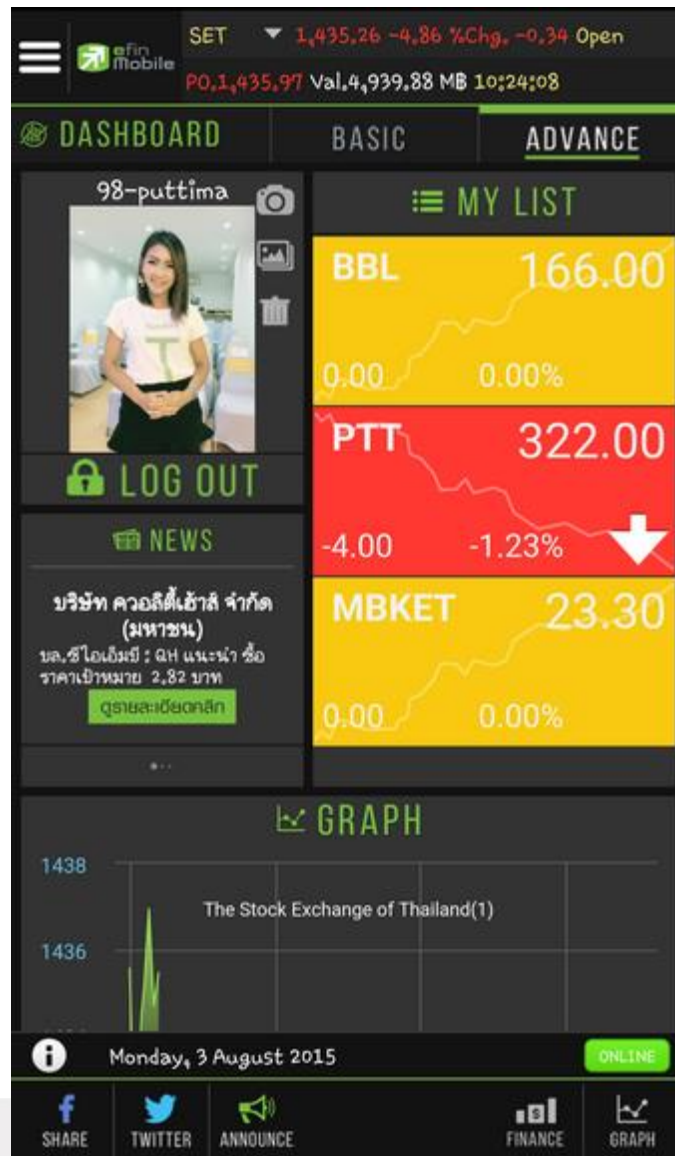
efin Mobile

SET ▼ 1,435.26 -4.86 %Chg. -0.34 Open
PO.1,435.97 Val.4,939.88 MB 10:24:08

DASHBOARD | BASIC | ADVANCE

98-puttima

LOG OUT

NEWS

บริษัท ควอลิตี้เฮ้าส์ จำกัด (มหาชน)
บล.ซีไอเอ็มบี : QH แนะนำ ซื้อ ราคาเป้าหมาย 2.82 บาท
ดูรายละเอียดคลิก

MY LIST

BBL 166.00
0.00 0.00%

PTT 322.00
-4.00 -1.23%

MBKET 23.30
0.00 0.00%

GRAPH

1438
The Stock Exchange of Thailand(1)
1436

Monday, 3 August 2015
ONLINE

SHARE | TWITTER | ANNOUNCE | FINANCE | GRAPH